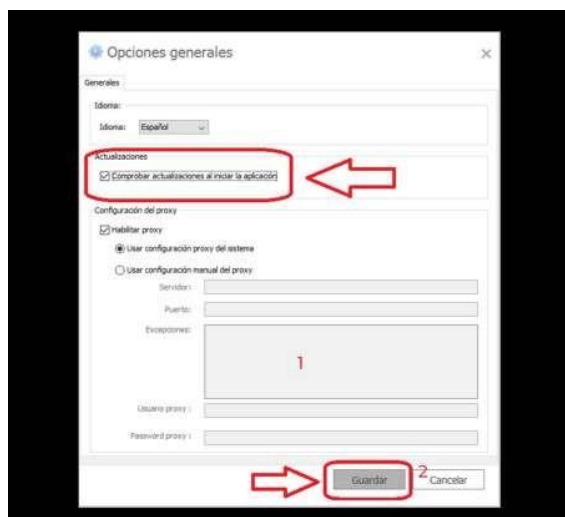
Opciones generales

×

Generales

Idioma:

Idioma: Español

Actualizaciones

Comprobar actualizaciones al iniciar la aplicación

Configuración del proxy

Habilitar proxy

Usar configuración proxy del sistema

Usar configuración manual del proxy

Servidor:

Puerto:

Excepciones:

1

Usuario proxy :

Password proxy :

Guardar

2

Cancelar